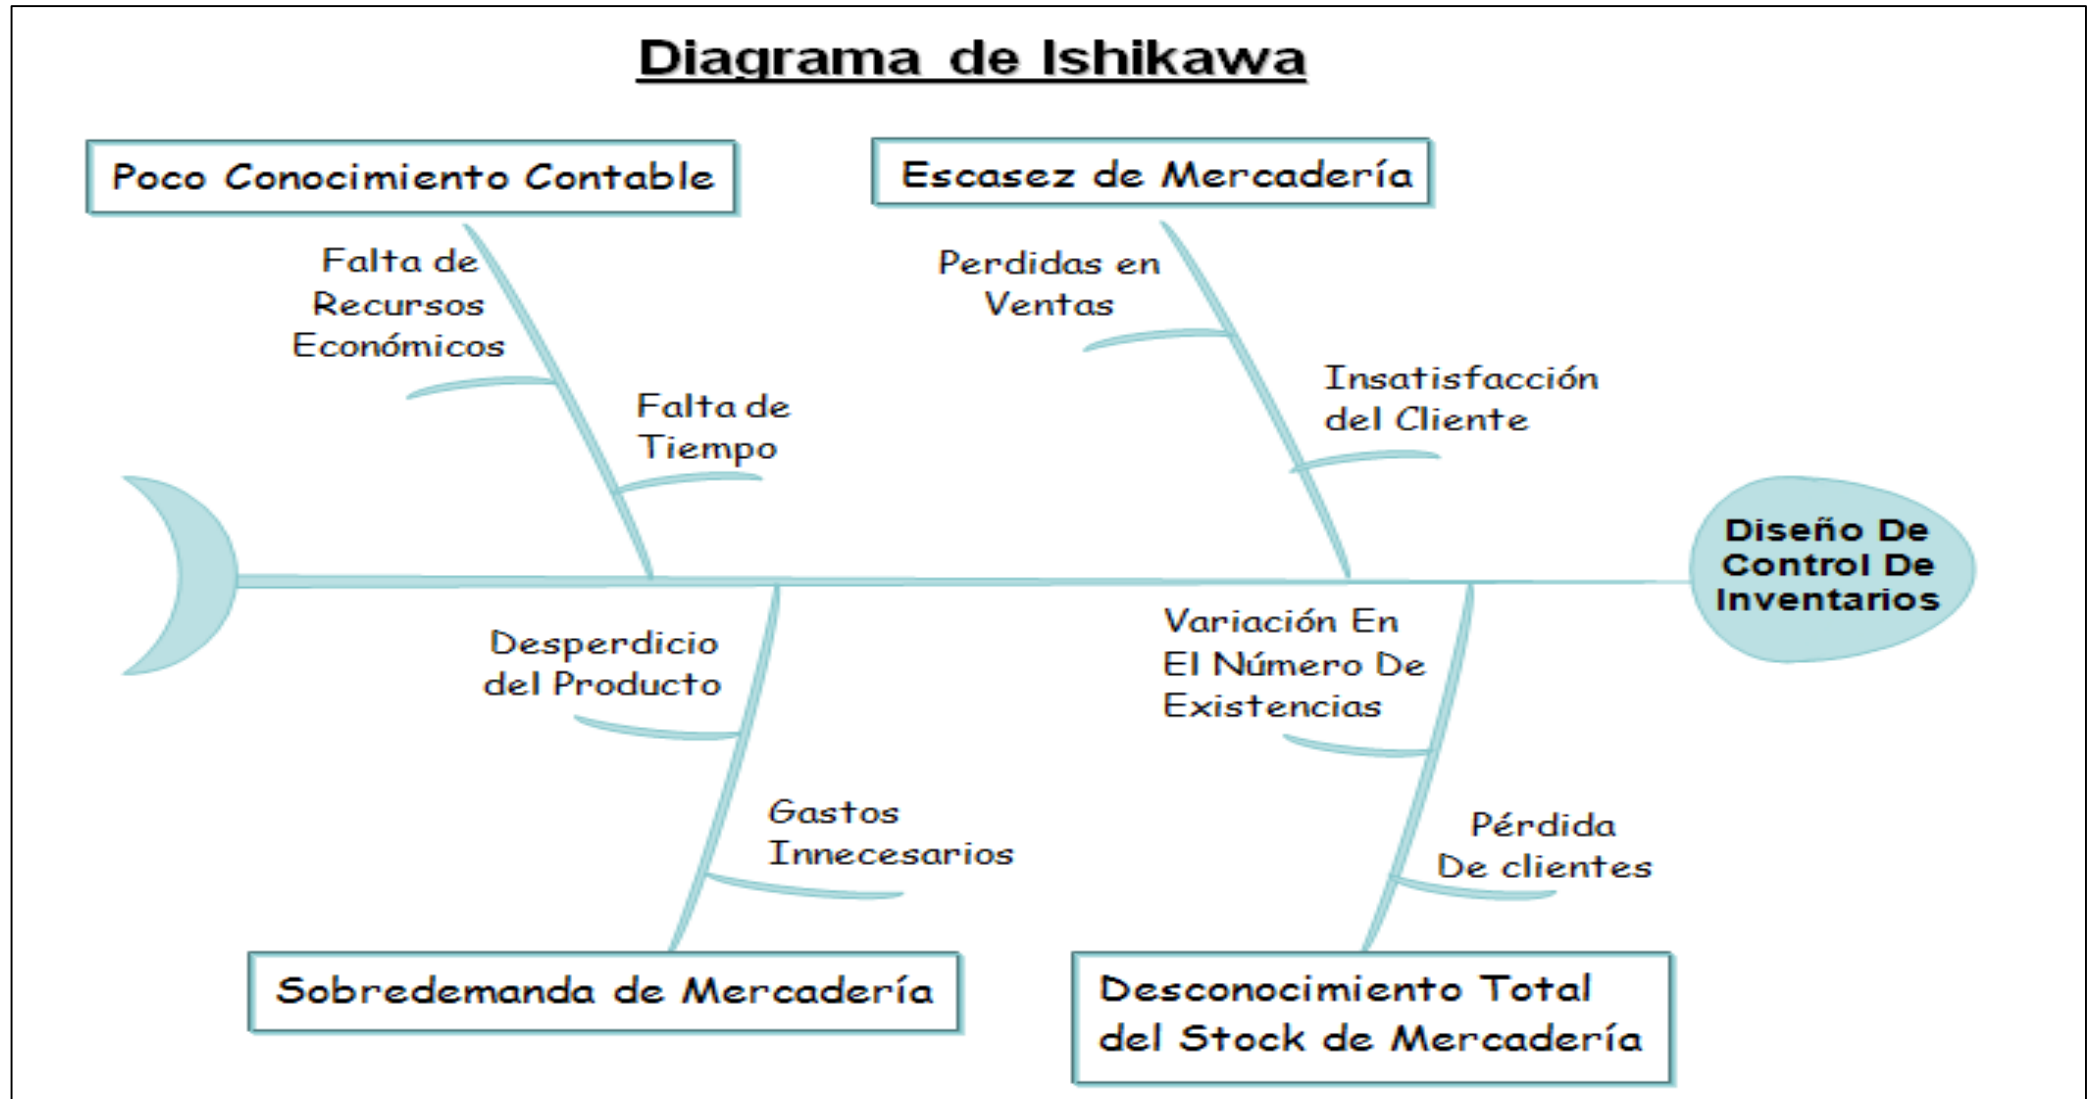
Diagrama de Ishikawa

Poco Conocimiento Contable

Escasez de Mercadería

Falta de Recursos Económicos

Falta de Tiempo

Perdidas en Ventas

Insatisfacción del Cliente

Diseño De Control De Inventarios

Desperdicio del Producto

Gastos Innecesarios

Variación En El Número De Existencias

Pérdida De clientes

Sobredemanda de Mercadería

Desconocimiento Total del Stock de Mercadería